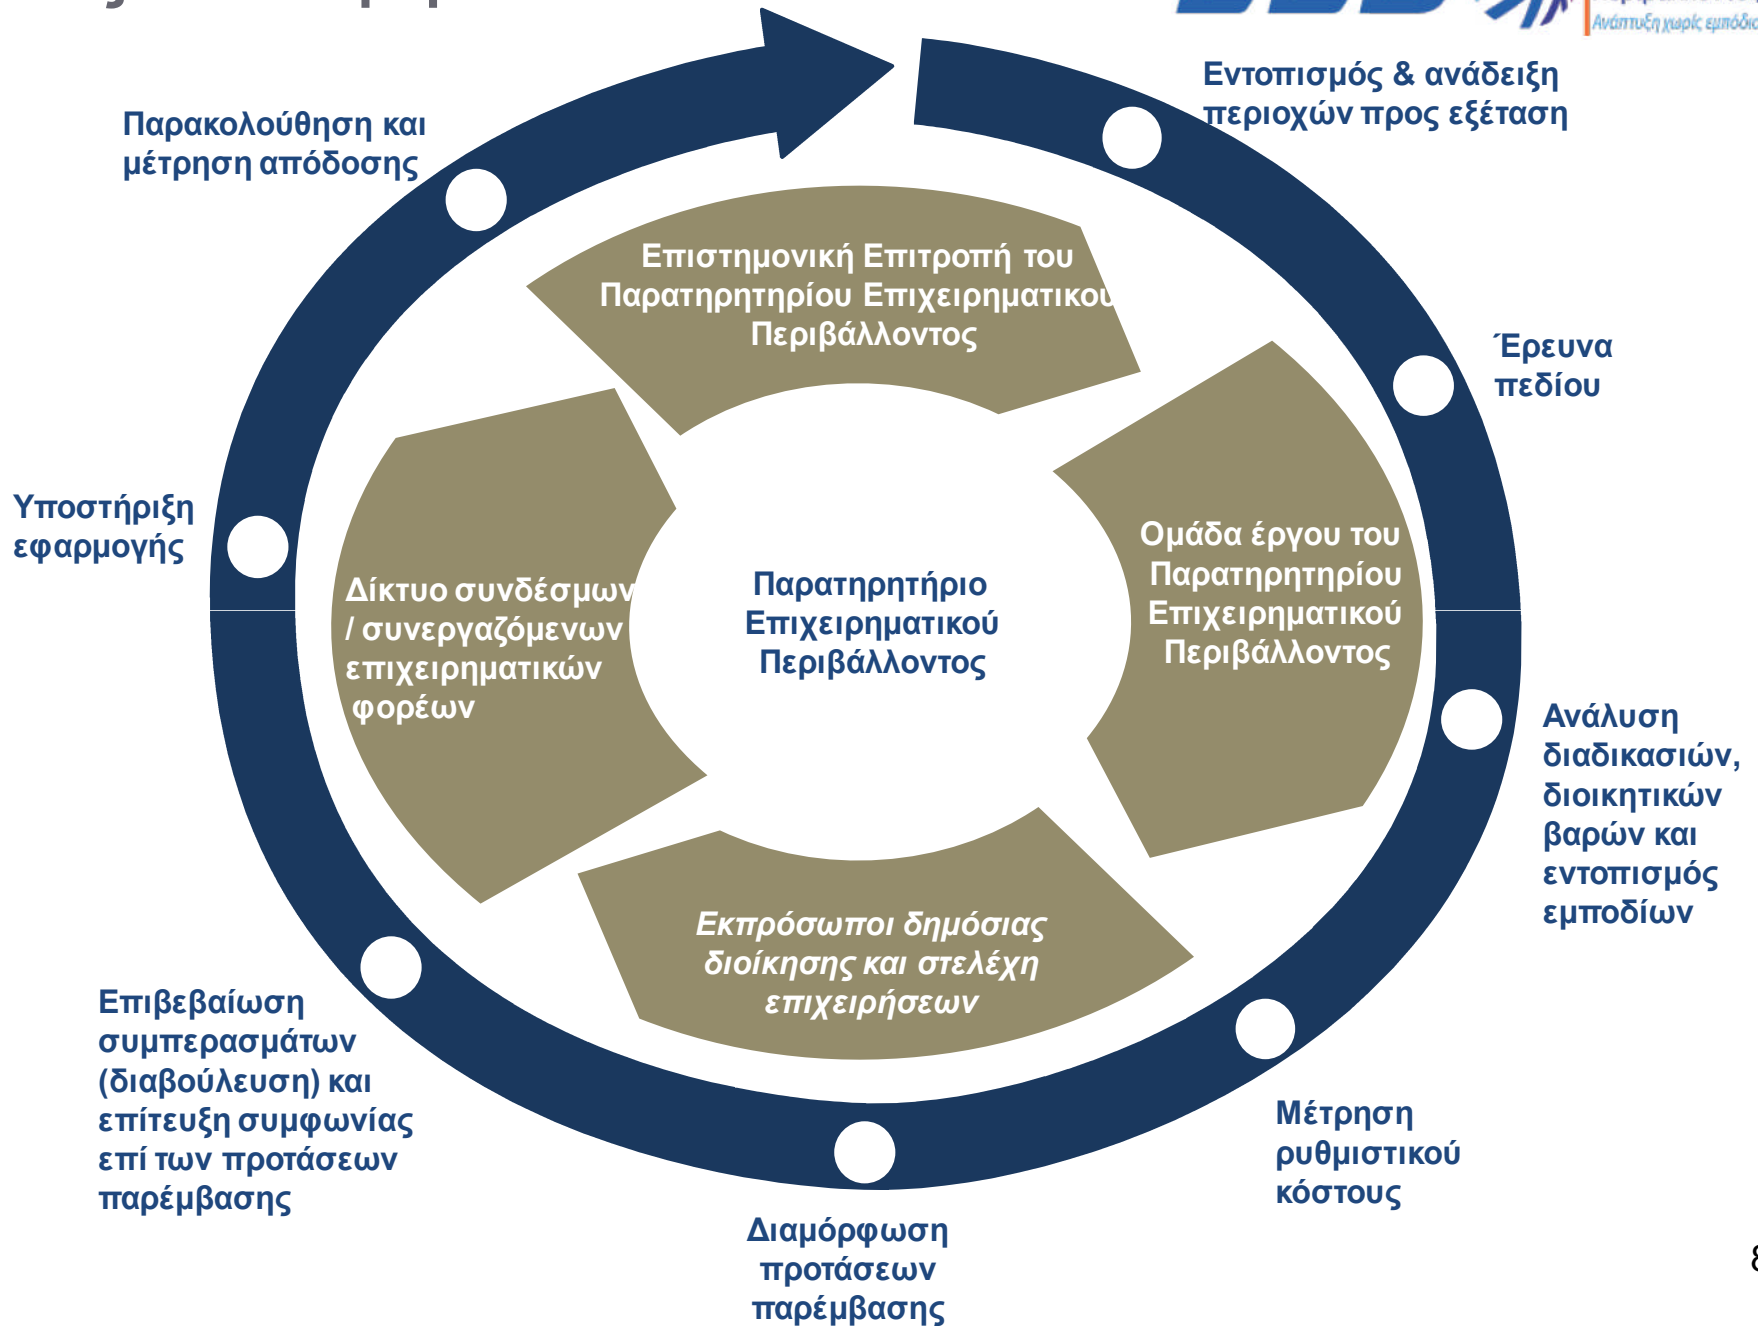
Ανάπτυξη χωρίς εμπόδια

Εντοπισμός & ανάδειξη περιοχών προς εξέταση

Έρευνα πεδίου

Ανάλυση διαδικασιών, διοικητικών βαρών και εντοπισμός εμποδίων

Μέτρηση ρυθμιστικού κόστους

Διαμόρφωση προτάσεων παρέμβασης

Επιβεβαίωση συμπερασμάτων (διαβούλευση) και επίτευξη συμφωνίας επί των προτάσεων παρέμβασης

Υποστήριξη εφαρμογής

Παρακολούθηση και μέτρηση απόδοσης

Επιστημονική Επιτροπή του Παρατηρητηρίου Επιχειρηματικού Περιβάλλοντος

Ομάδα έργου του Παρατηρητηρίου Επιχειρηματικού Περιβάλλοντος

Εκπρόσωποι δημόσιας διοίκησης και στελέχη επιχειρήσεων

Δίκτυο συνδέσμων / συνεργαζόμενων επιχειρηματικών φορέων

Παρατηρητήριο Επιχειρηματικού Περιβάλλοντος

8